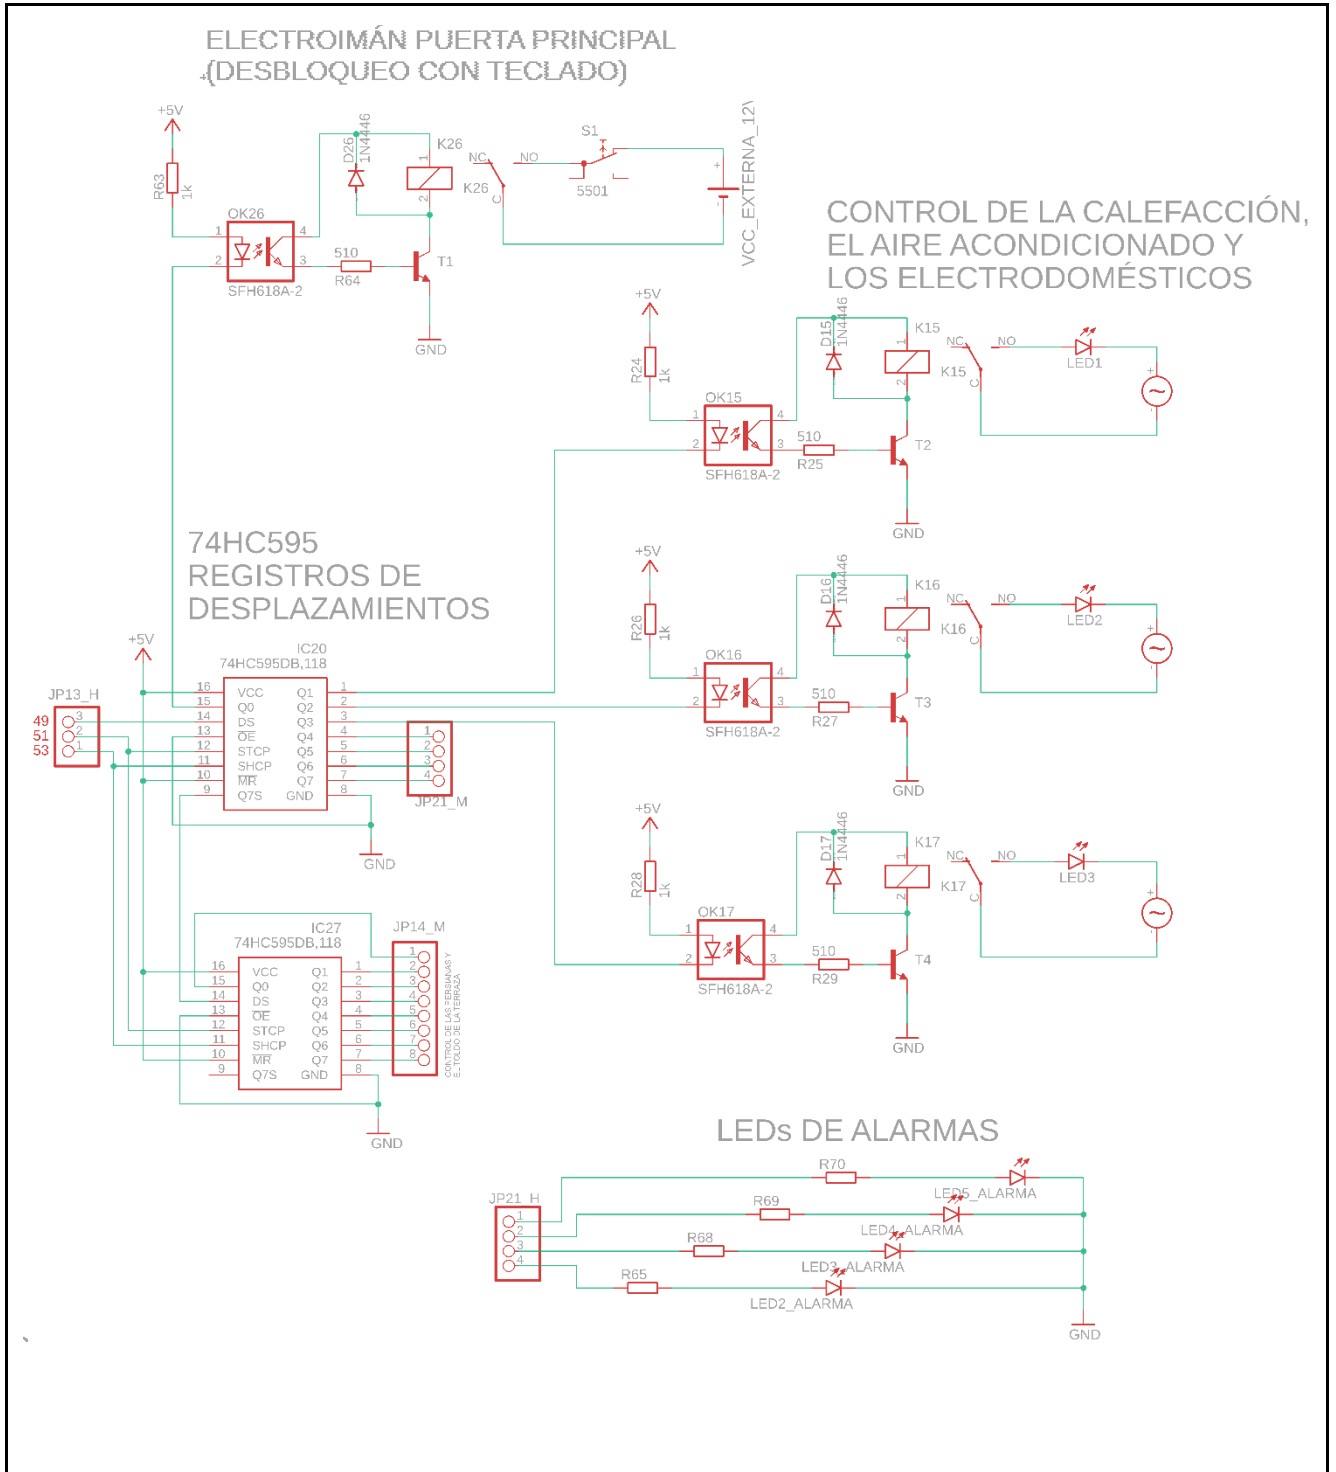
ELECTROIMÁN PUERTA PRINCIPAL
(DESBLOQUEO CON TECLADO)

+5V
R63 1k
OK26
1 4 2 3
SFH618A-2
D26 1N4446
K26
1 2
510
R64
T1
GND
NC NO
K26
C
S1
5501
VCC_EXTERNA_12V

CONTROL DE LA CALEFACCIÓN, EL AIRE ACONDICIONADO Y LOS ELECTRODOMÉSTICOS

+5V
R24 1k
OK15
SFH618A-2
D15 1N4446
K15
510
R25
T2
GND
NC NO
K15
C
LED1

74HC595
REGISTROS DE
DESPLAZAMIENTOS

+5V
R26 1k
OK16
SFH618A-2
D16 1N4446
K16
510
R27
T3
GND
NC NO
K16
C
LED2

+5V
JP13_H
49
51
53
IC20
74HC595DB,118
16 VCC Q1 1
15 Q0 Q2 2
14 DS Q3 3
13 $\overline{OE}$ Q4 4
12 STCP Q5 5
11 SHCP Q6 6
10 $\overline{MR}$ Q7 7
9 Q7S GND 8
JP21_M
1 2 3 4
GND

+5V
R28 1k
OK17
SFH618A-2
D17 1N4446
K17
510
R29
T4
GND
NC NO
K17
C
LED3

IC27
74HC595DB,118
16 VCC Q1 1
15 Q0 Q2 2
14 DS Q3 3
13 $\overline{OE}$ Q4 4
12 STCP Q5 5
11 SHCP Q6 6
10 $\overline{MR}$ Q7 7
9 Q7S GND 8
JP14_M
1 2 3 4 5 6 7 8
CONTROL DE LAS PERSIANAS Y E_TOLDO DE LA TERRAZA
GND

LEDs DE ALARMAS

JP21_H
1 2 3 4
R70
LED5_ALARMA
R69
LED4_ALARMA
R68
LED3_ALARMA
R65
LED2_ALARMA
GND